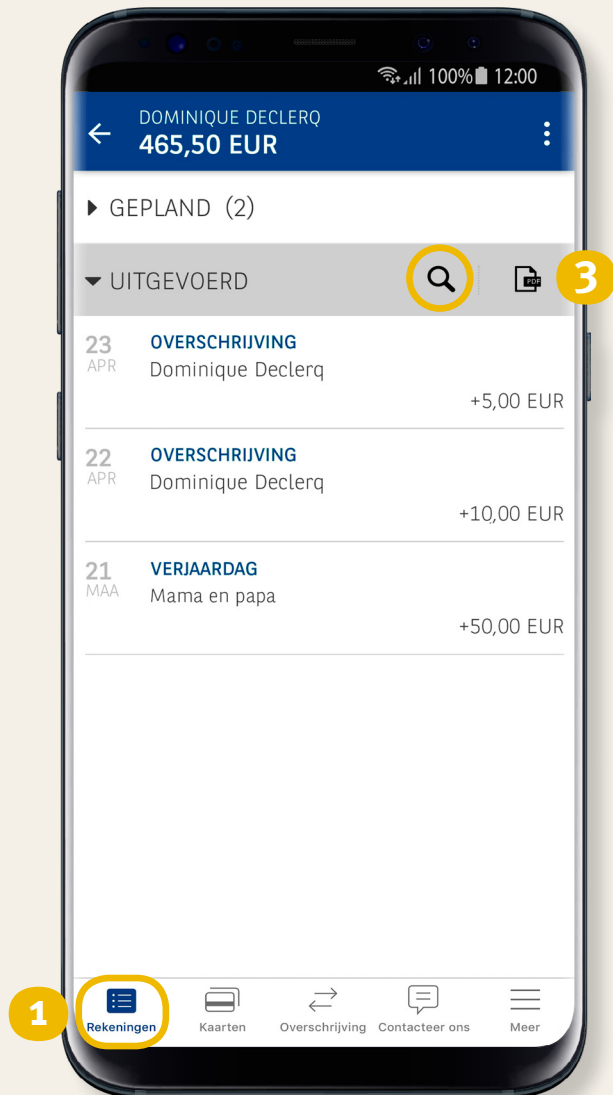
100% 12:00

DOMINIQUE DECLERQ
465,50 EUR

GEPLAND (2)

UITGEVOERD

PDF

3

23 APR
OVERSCHRIJVING
Dominique Declerq
+5,00 EUR

22 APR
OVERSCHRIJVING
Dominique Declerq
+10,00 EUR

21 MAA
VERJAARDAG
Mama en papa
+50,00 EUR

1

Rekeningen
Kaarten
Overschrijving
Contacteer ons
Meer